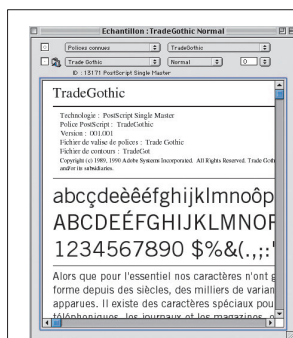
Echantillon : TradeGothic Normal

Polices connues
TradeGothic
Trade Gothic
Normal
0
ID : 13171 PostScript Single Master

TradeGothic

Technologie : PostScript Single Master
Police PostScript : TradeGothic
Version : 001.001
Fichier de valise de polices : Trade Gothic
Fichier de contours : TradeGot
Copyright (c) 1989, 1990 Adobe Systems Incorporated. All Rights Reserved. Trade Goth and/or its subsidiaries.

abcçdeèêéfghijklmnoô
ABCDEÉFGHIJKLMNOF
1234567890 $%&(.,;:'

Alors que pour l'essentiel nos caractères n'ont g forme depuis des siècles, des milliers de varian apparues. Il existe des caractères spéciaux pou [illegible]